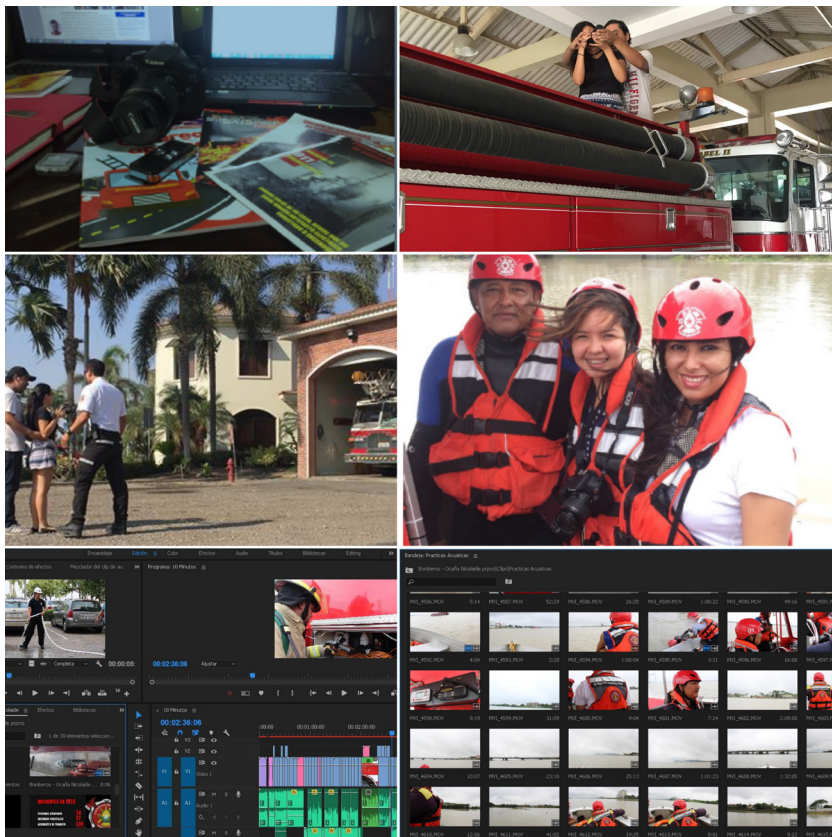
Ensamblaje Edición Color Efectos Audio Títulos Bibliotecas Editing

Controles de efectos Mezclador de clip de au Programa: 10 Minutos

Completa 00:00:05:

00:02:36:06 Ajustar

Bandeja: Practicas Acuaticas

Bomberos - Ocaña Nicolaide.prproj\Clips\Practicas Acuaticas

MVI_4586.MOV 0:14 MVI_4587.MOV 52:29 MVI_4588.MOV 26:25 MVI_4589.MOV 1:08:22 MVI_4590.MOV 49:16

MVI_4592.MOV 4:04 MVI_4593.MOV 2:23 MVI_4594.MOV 1:00:04 MVI_4595.MOV 3:11 MVI_4596.MOV 16:08

MVI_4598.MOV 5:19 MVI_4599.MOV 31:09 MVI_4600.MOV 9:04 MVI_4601.MOV 7:24 MVI_4602.MOV 2:09:00

MVI_4604.MOV 10:07 MVI_4605.MOV 23:10 MVI_4606.MOV 25:11 MVI_4607.MOV 1:01:23 MVI_4608.MOV 1:32:05

Nicolaide Efectos Bibliotecas

Bomberos - Ocaña Nicolaide.prproj

1 de 30 elementos seleccio

10 Minutos

00:02:36:06

00:00 00:01:00:00 00:02:00:00

V3 V2 V1 Vídeo 1 A1 Audio 1